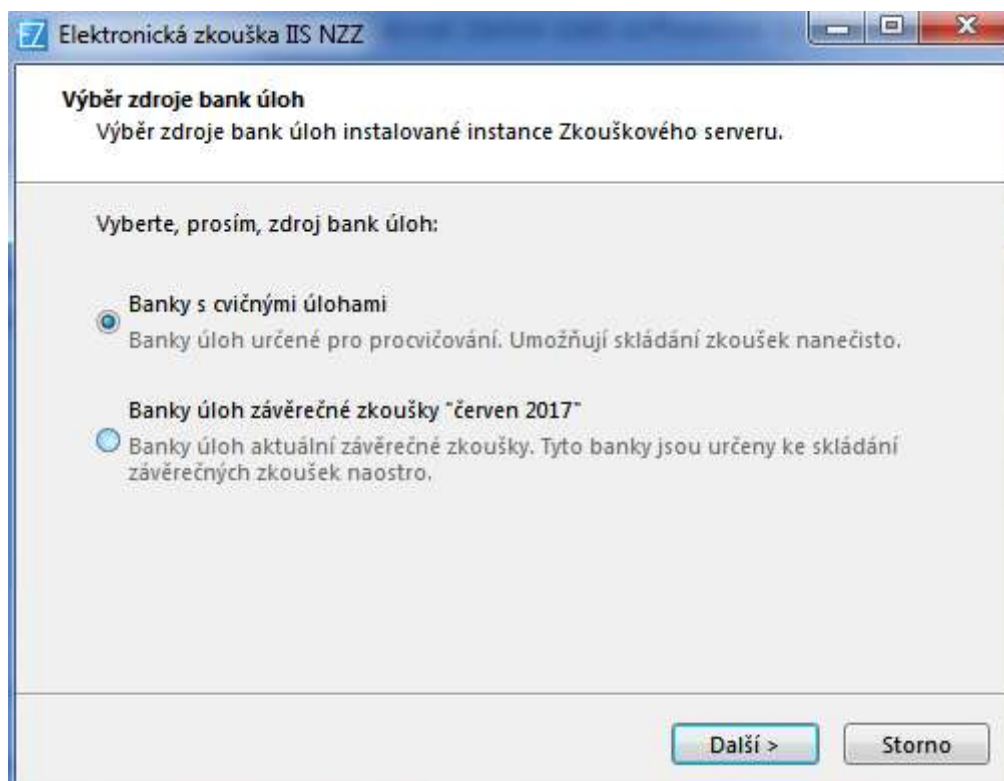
EZ Elektronická zkouška IIS NZZ

Výběr zdroje bank úloh
Výběr zdroje bank úloh instalované instance Zkouškového serveru.

Vyberte, prosím, zdroj bank úloh:

Banky s cvičnými úlohami
Banky úloh určené pro procvičování. Umožňují skládání zkoušek nanečisto.

Banky úloh závěrečné zkoušky "červen 2017"
Banky úloh aktuální závěrečné zkoušky. Tyto banky jsou určeny ke skládání závěrečných zkoušek naostro.

Další >
Storno